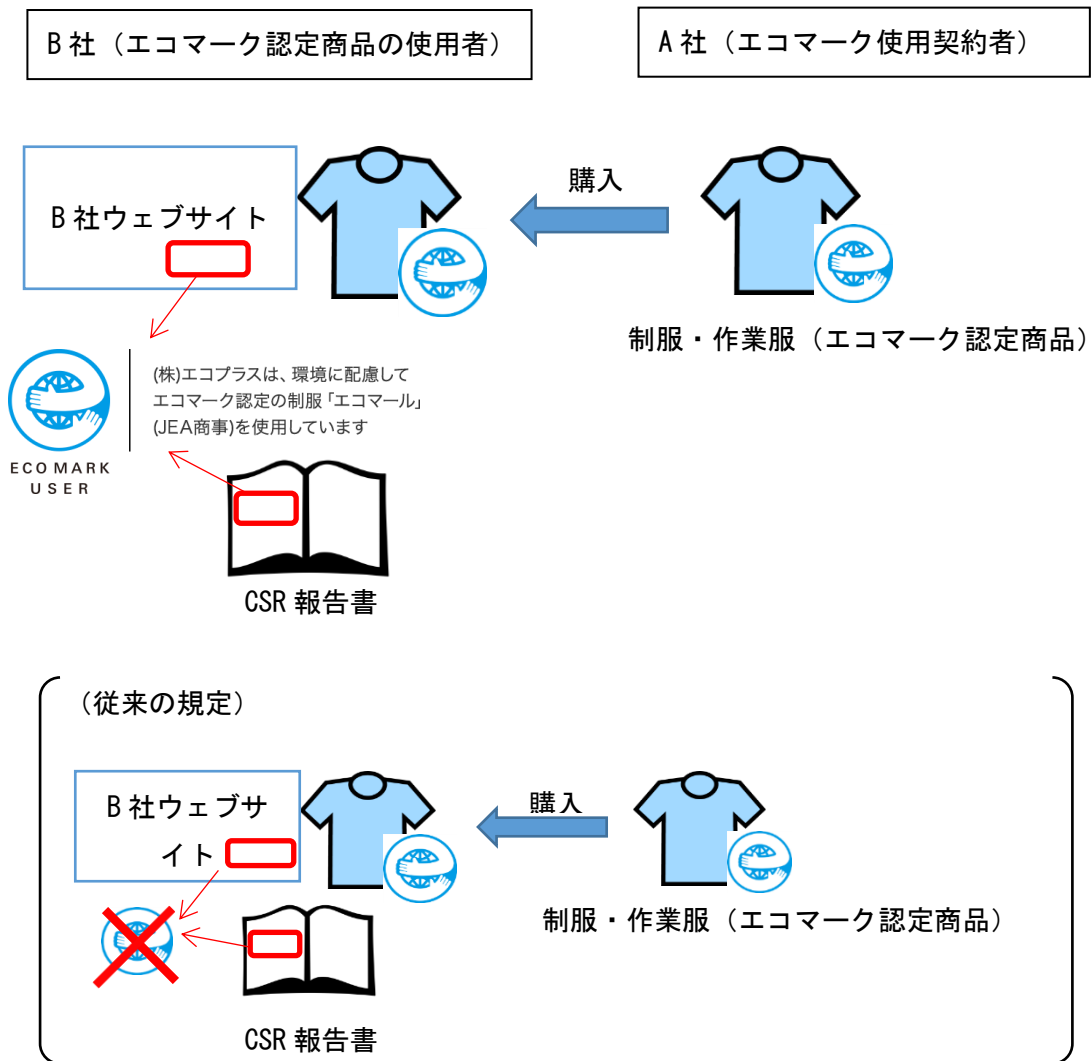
B 社（エコマーク認定商品の使用者）

A 社（エコマーク使用契約者）

B 社ウェブサイト

購入

制服・作業服（エコマーク認定商品）

ECO MARK USER

(株)エコプラスは、環境に配慮して エコマーク認定の制服「エコマール」 (JEA商事)を使用しています

CSR 報告書

（従来の規定）

B 社ウェブサイト

購入

制服・作業服（エコマーク認定商品）

CSR 報告書